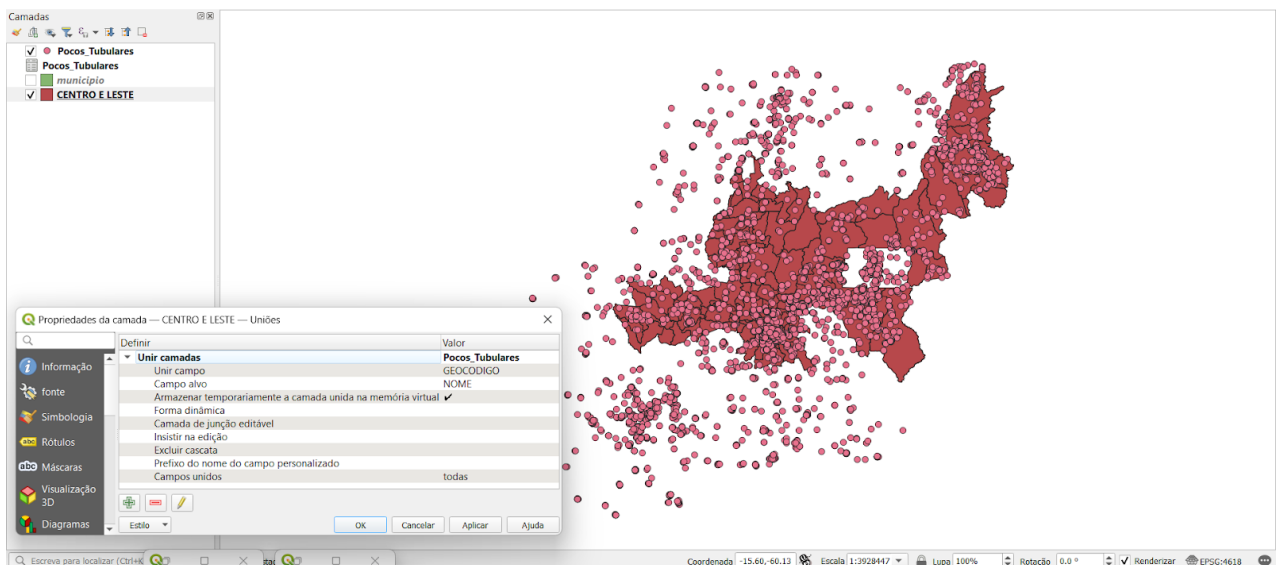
Camadas

Pocos_Tubulares
Pocos_Tubulares
municipio
CENTRO E LESTE

Propriedades da camada — CENTRO E LESTE — Uniões

Informação
fonte
Simbologia
Rótulos
Máscaras
Visualização 3D
Diagramas

| Definir | Valor |
|---|---|
| Unir camadas | Pocos_Tubulares |
| Unir campo | GEOCODIGO |
| Campo alvo | NOME |
| Armazenar temporariamente a camada unida na memória virtual | ✔ |
| Forma dinâmica | |
| Camada de junção editável | |
| Insistir na edição | |
| Excluir cascata | |
| Prefixo do nome do campo personalizado | |
| Campos unidos | todas |

Estilo
OK
Cancelar
Aplicar
Ajuda

Escreva para localizar (Ctrl+K)
Coordenada -15.60,-60.13
Escala 1:3928447
Lupa 100%
Rotação 0.0 °
Renderizar
EPSG:4618